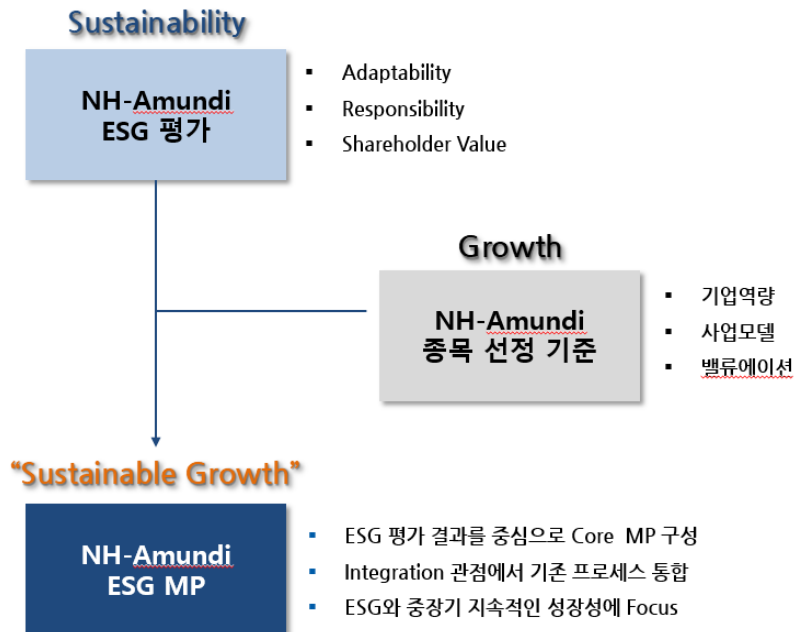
Sustainability

NH-Amundi
ESG 평가

- Adaptability
- Responsibility
- Shareholder Value

Growth

NH-Amundi
종목 선정 기준

- 기업역량
- 사업모델
- 밸류에이션

"Sustainable Growth"

NH-Amundi
ESG MP

- ESG 평가 결과를 중심으로 Core MP 구성
- Integration 관점에서 기존 프로세스 통합
- ESG와 중장기 지속적인 성장성에 Focus